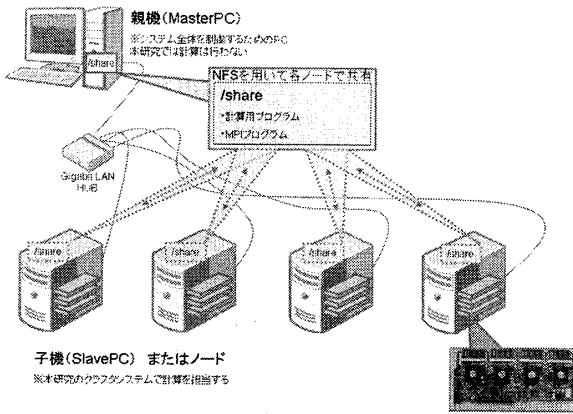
親機(MasterPC)

※システム全体を制御するためのPC
本研究では計算は行わない

/share

NFSを用いて各ノードで共有

/share

・計算用プログラム

・MPIプログラム

Gigabit LAN HUB

/share

/share

/share

/share

子機(SlavePC) またはノード

※本研究のクラスタシステムで計算を担当する